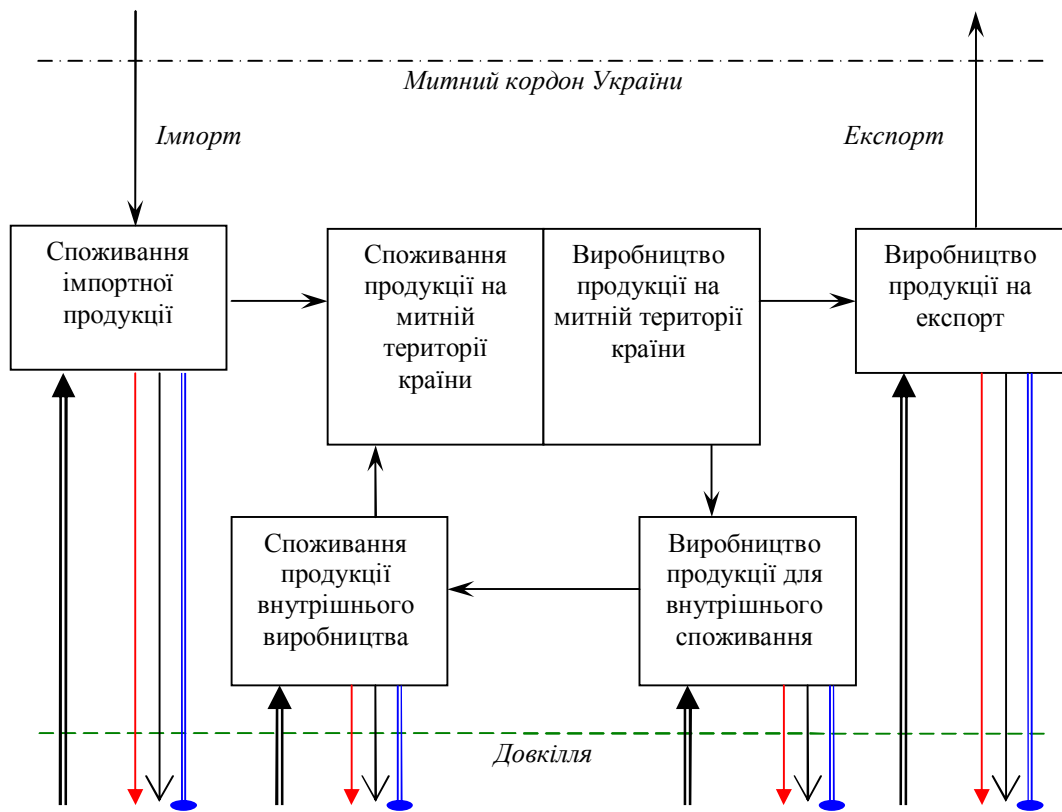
Митний кордон України

Імпорт

Експорт

Споживання імпортної продукції

Споживання продукції на митній території країни

Виробництво продукції на митній території країни

Виробництво продукції на експорт

Споживання продукції внутрішнього виробництва

Виробництво продукції для внутрішнього споживання

Довкілля